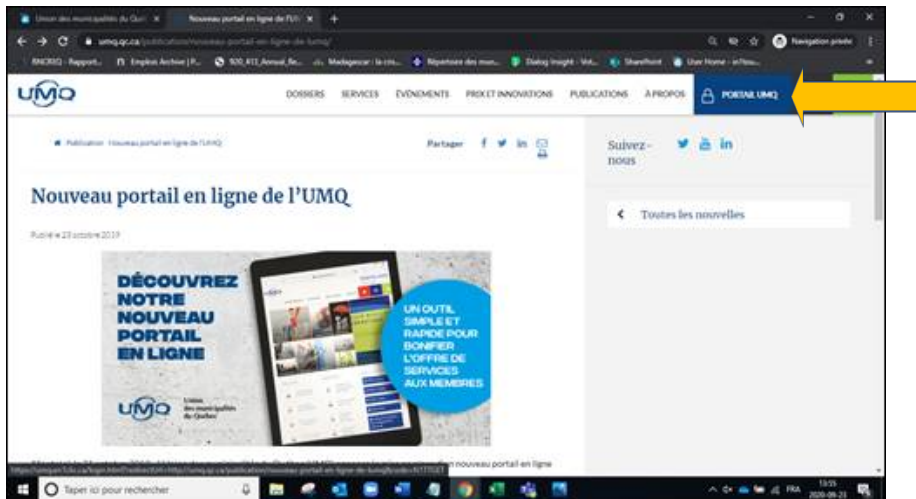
Union des municipalités du Qué ×
Nouveau portail en ligne de l'UM ×
+
umq.qc.ca/publication/nouveau-portail-en-ligne-de-lumq/
Navigation privée
BNQRQ - Rapport... Emplois Archive | P... 500_415_Annual_Re... Madagascar : la cris... Répertoire des mun... Dialog Insight - Vot... SharePoint User Home - in?iou...
UMQ
DOSSIERS SERVICES ÉVÉNEMENTS PRIX ET INNOVATIONS PUBLICATIONS À PROPOS PORTAIL UMQ
Publication Nouveau portail en ligne de l'UMQ
Partager
Suivez-nous
Nouveau portail en ligne de l'UMQ
Toutes les nouvelles
Publié le 23 octobre 2019
DÉCOUVREZ NOTRE NOUVEAU PORTAIL EN LIGNE
UN OUTIL SIMPLE ET RAPIDE POUR BONIFIER L'OFFRE DE SERVICES AUX MEMBRES
UMQ Union des municipalités du Québec
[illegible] nouveau portail en ligne
Taper ici pour rechercher
FRA
13:55
2020-09-23